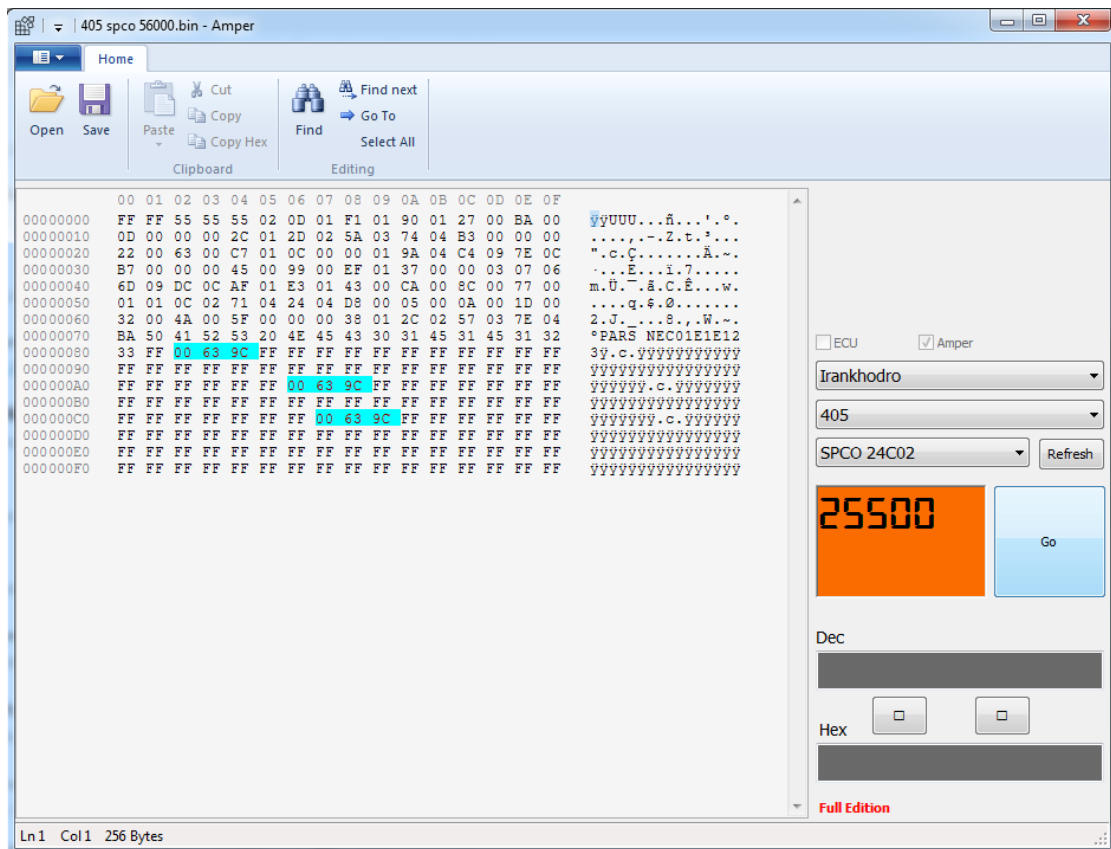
405 spco 56000.bin - Amper

Home

Open Save Paste Cut Copy Copy Hex Clipboard Find Find next Go To Select All Editing

| | 00 | 01 | 02 | 03 | 04 | 05 | 06 | 07 | 08 | 09 | 0A | 0B | 0C | 0D | 0E | 0F | |
|---|---|---|---|---|---|---|---|---|---|---|---|---|---|---|---|---|---|
| 00000000 | FF | FF | 55 | 55 | 55 | 02 | 0D | 01 | F1 | 01 | 90 | 01 | 27 | 00 | BA | 00 | ÿÿUUU...ñ...'.º. |
| 00000010 | 0D | 00 | 00 | 00 | 2C | 01 | 2D | 02 | 5A | 03 | 74 | 04 | B3 | 00 | 00 | 00 | ....,.-.Z.t.³... |
| 00000020 | 22 | 00 | 63 | 00 | C7 | 01 | 0C | 00 | 00 | 01 | 9A | 04 | C4 | 09 | 7E | 0C | ".c.Ç.......Ä.~. |
| 00000030 | B7 | 00 | 00 | 00 | 45 | 00 | 99 | 00 | EF | 01 | 37 | 00 | 00 | 03 | 07 | 06 | ·...E...ï.7..... |
| 00000040 | 6D | 09 | DC | 0C | AF | 01 | E3 | 01 | 43 | 00 | CA | 00 | 8C | 00 | 77 | 00 | m.Ü.¯.ã.C.Ê...w. |
| 00000050 | 01 | 01 | 0C | 02 | 71 | 04 | 24 | 04 | D8 | 00 | 05 | 00 | 0A | 00 | 1D | 00 | ....q.$.Ø....... |
| 00000060 | 32 | 00 | 4A | 00 | 5F | 00 | 00 | 00 | 38 | 01 | 2C | 02 | 57 | 03 | 7E | 04 | 2.J._...8.,.W.~. |
| 00000070 | BA | 50 | 41 | 52 | 53 | 20 | 4E | 45 | 43 | 30 | 31 | 45 | 31 | 45 | 31 | 32 | ºPARS NEC01E1E12 |
| 00000080 | 33 | FF | 00 | 63 | 9C | FF | FF | FF | FF | FF | FF | FF | FF | FF | FF | FF | 3ÿ.c.ÿÿÿÿÿÿÿÿÿÿÿ |
| 00000090 | FF | FF | FF | FF | FF | FF | FF | FF | FF | FF | FF | FF | FF | FF | FF | FF | ÿÿÿÿÿÿÿÿÿÿÿÿÿÿÿÿ |
| 000000A0 | FF | FF | FF | FF | FF | FF | 00 | 63 | 9C | FF | FF | FF | FF | FF | FF | FF | ÿÿÿÿÿÿ.c.ÿÿÿÿÿÿÿ |
| 000000B0 | FF | FF | FF | FF | FF | FF | FF | FF | FF | FF | FF | FF | FF | FF | FF | FF | ÿÿÿÿÿÿÿÿÿÿÿÿÿÿÿÿ |
| 000000C0 | FF | FF | FF | FF | FF | FF | FF | 00 | 63 | 9C | FF | FF | FF | FF | FF | FF | ÿÿÿÿÿÿÿ.c.ÿÿÿÿÿÿ |
| 000000D0 | FF | FF | FF | FF | FF | FF | FF | FF | FF | FF | FF | FF | FF | FF | FF | FF | ÿÿÿÿÿÿÿÿÿÿÿÿÿÿÿÿ |
| 000000E0 | FF | FF | FF | FF | FF | FF | FF | FF | FF | FF | FF | FF | FF | FF | FF | FF | ÿÿÿÿÿÿÿÿÿÿÿÿÿÿÿÿ |
| 000000F0 | FF | FF | FF | FF | FF | FF | FF | FF | FF | FF | FF | FF | FF | FF | FF | FF | ÿÿÿÿÿÿÿÿÿÿÿÿÿÿÿÿ |

ECU Amper
Irankhodro
405
SPCO 24C02 Refresh
25500
Go
Dec
Hex
Full Edition

Ln 1 Col 1 256 Bytes